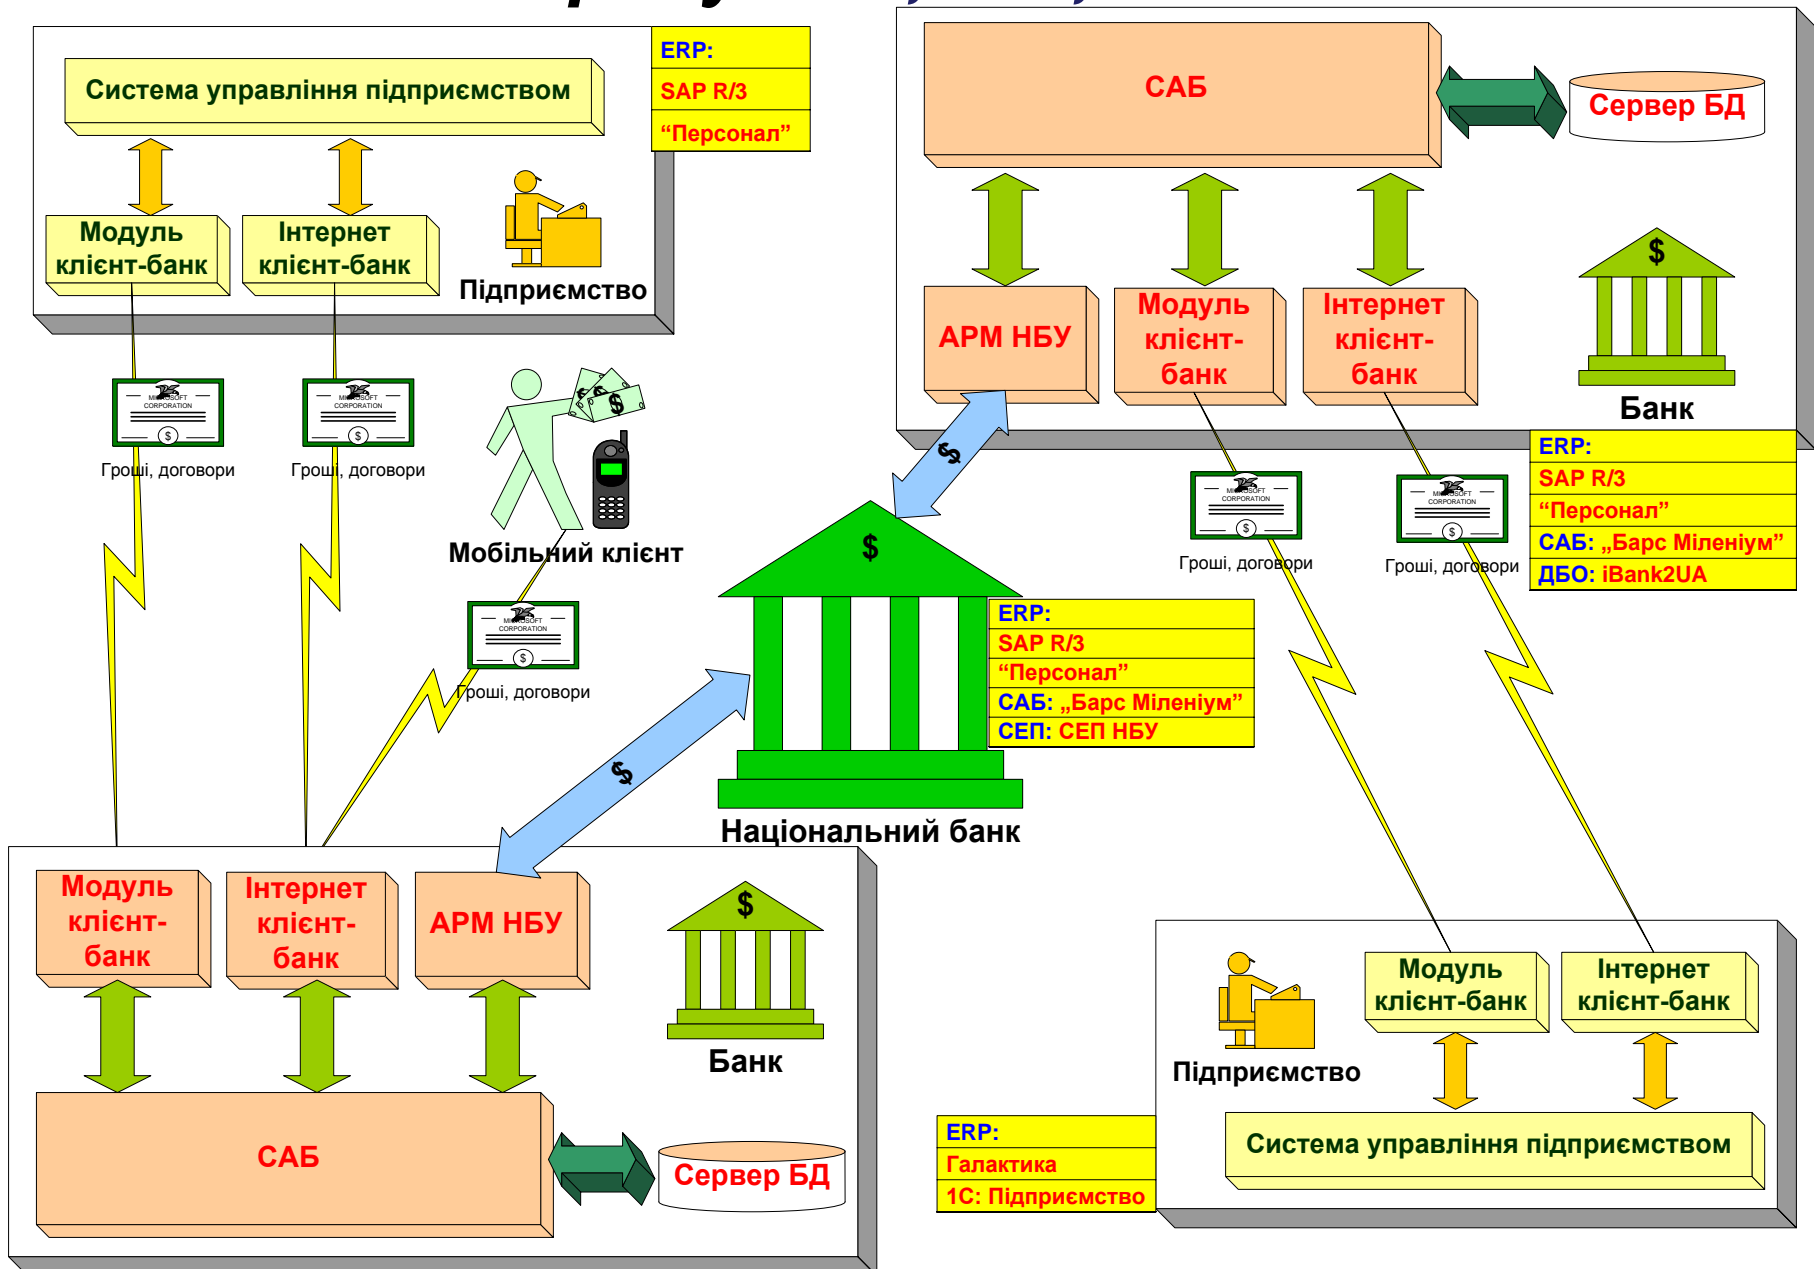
Система управління підприємством

ERP:
SAP R/3
"Персонал"

Модуль клієнт-банк

Інтернет клієнт-банк

Підприємство

САБ

Сервер БД

АРМ НБУ

Модуль клієнт-банк

Інтернет клієнт-банк

Банк

ERP:
SAP R/3
"Персонал"
САБ: „Барс Мілеініум"
ДБО: iBank2UA

Гроші, договори

Гроші, договори

Мобільний клієнт

Гроші, договори

Гроші, договори

Гроші, договори

$

$

ERP:
SAP R/3
"Персонал"
САБ: „Барс Мілеініум"
СЕП: СЕП НБУ

Національний банк

Модуль клієнт-банк

Інтернет клієнт-банк

АРМ НБУ

Банк

САБ

Сервер БД

Підприємство

Модуль клієнт-банк

Інтернет клієнт-банк

Система управління підприємством

ERP:
Галактика
1С: Підприємство